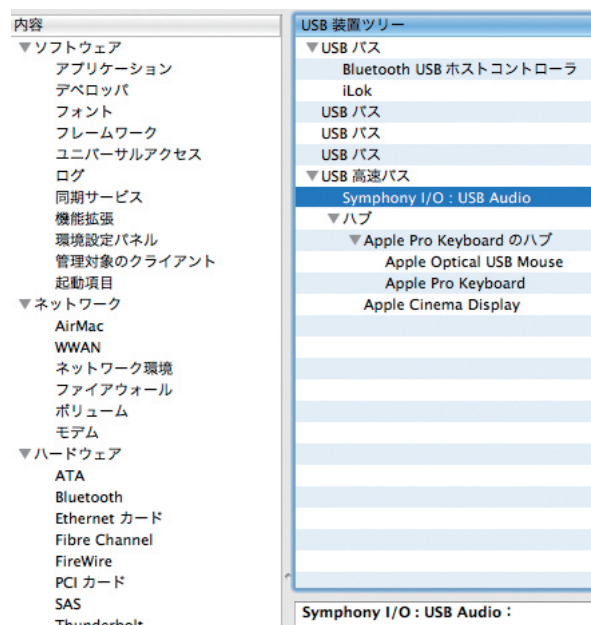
内容
▼ソフトウェア
アプリケーション
デベロッパ
フォント
フレームワーク
ユニバーサルアクセス
ログ
同期サービス
機能拡張
環境設定パネル
管理対象のクライアント
起動項目
▼ネットワーク
AirMac
WWAN
ネットワーク環境
ファイアウォール
ボリューム
モデム
▼ハードウェア
ATA
Bluetooth
Ethernet カード
Fibre Channel
FireWire
PCI カード
SAS
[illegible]

USB 装置ツリー
▼USB バス
Bluetooth USB ホストコントローラ
iLok
USB バス
USB バス
USB バス
▼USB 高速バス
Symphony I/O : USB Audio
▼ハブ
▼Apple Pro Keyboard のハブ
Apple Optical USB Mouse
Apple Pro Keyboard
Apple Cinema Display

Symphony I/O : USB Audio :